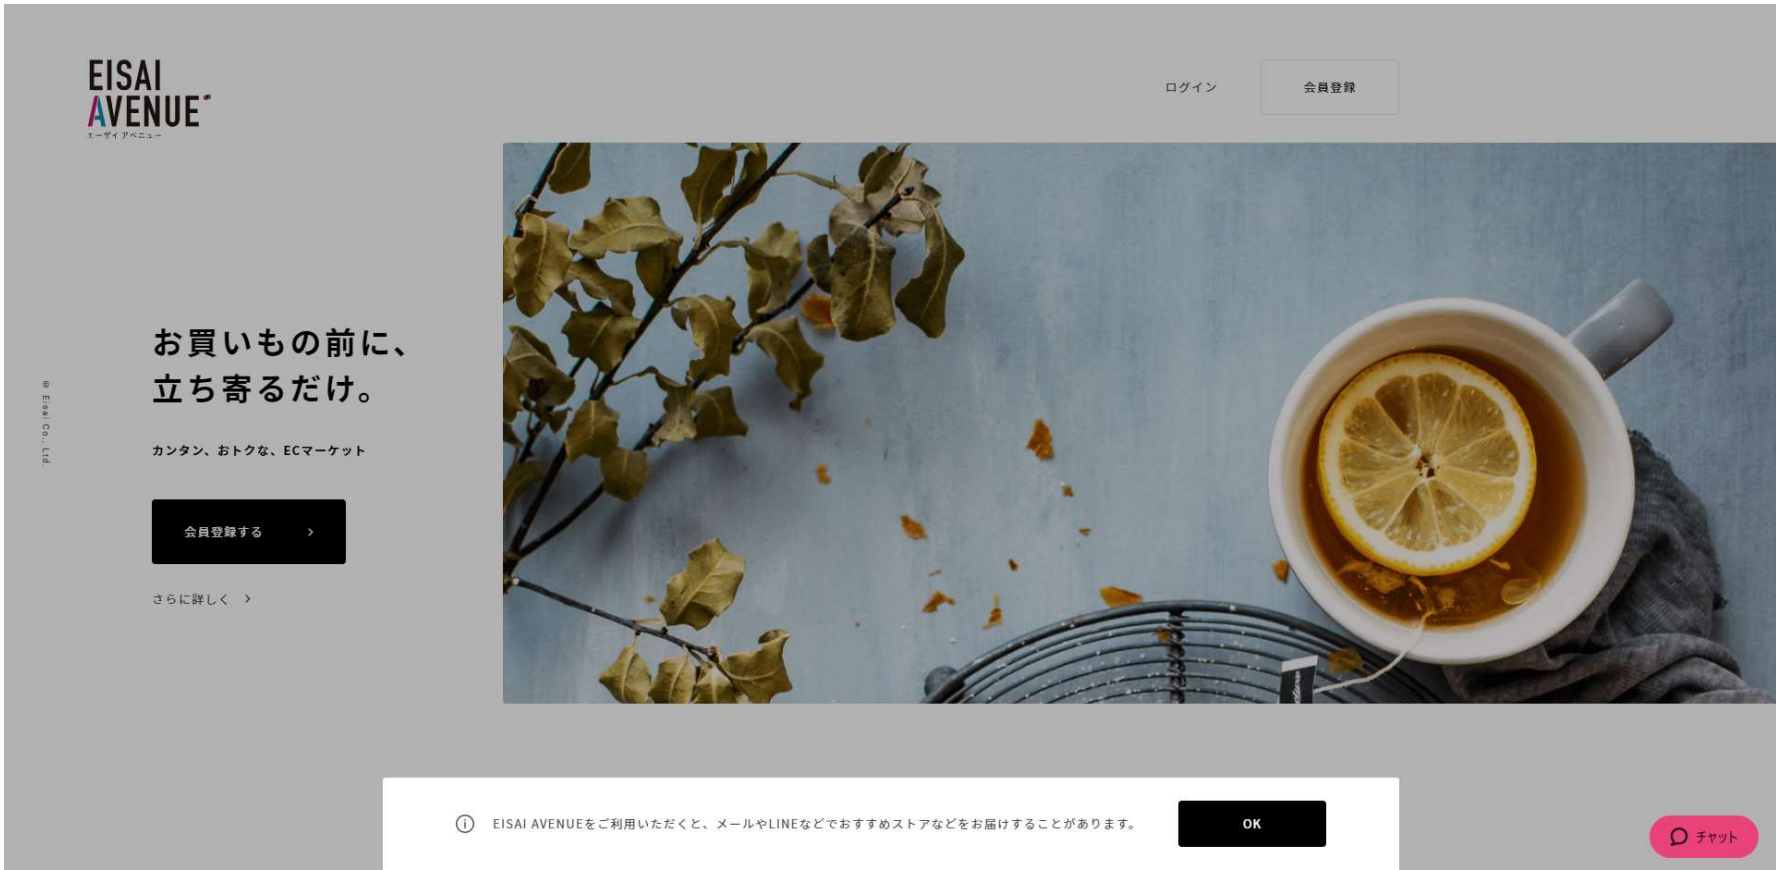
EISAI AVENUE
エーザイ アベニュー

ログイン

会員登録

© Eisai Co., Ltd.

お買いもの前に、
立ち寄るだけ。

カンタン、おトクな、ECマーケット

会員登録する >

さらに詳しく >

EISAI AVENUEをご利用いただくと、メールやLINEなどでおすすめストアなどをお届けすることがあります。

OK

チャット